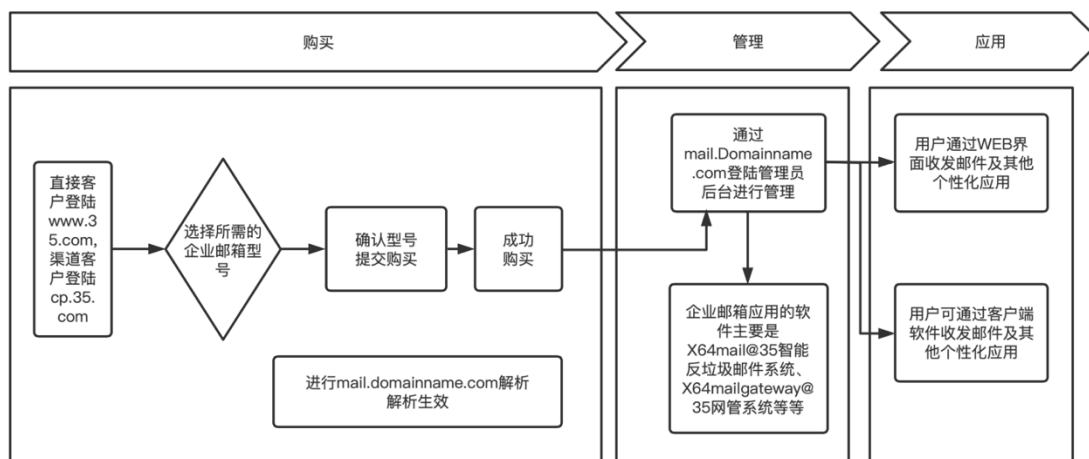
购买

管理

应用

直接客户登陆www.35.com,渠道客户登陆cp.35.com

选择所需的企业邮箱型号

确认型号提交购买

成功购买

进行mail.domainname.com解析解析生效

通过mail.Domainname.com登陆管理员后台进行管理

企业邮箱应用的软件主要是X64mail@35智能反垃圾邮件系统、X64mailgateway@35网管系统等等

用户通过WEB界面收发邮件及其他个性化应用

用户可通过客户端软件收发邮件及其他个性化应用